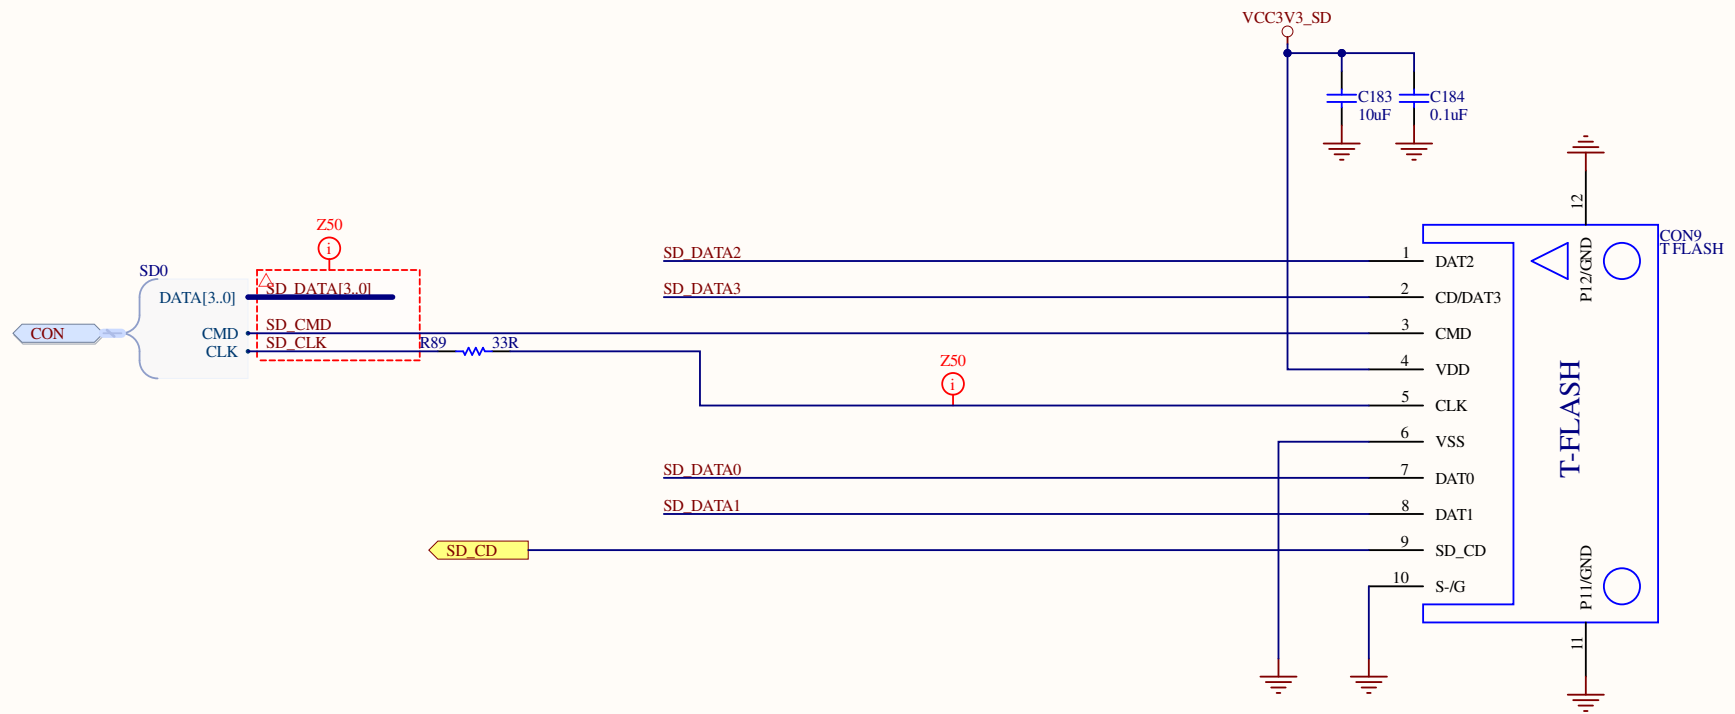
VCC3V3_SD

C183
10uF

C184
0.1uF

Z50

SD0

DATA[3..0]
SD_DATA[3..0]

CON

CMD
CLK
SD_CMD
SD_CLK
R89
33R

SD_DATA2
SD_DATA3

Z50

SD_DATA0
SD_DATA1

SD_CD

12

CON9
T FLASH

1 DAT2
2 CD/DAT3
3 CMD
4 VDD
5 CLK
6 VSS
7 DAT0
8 DAT1
9 SD_CD
10 S-/G

P12/GND
T-FLASH
P11/GND

11